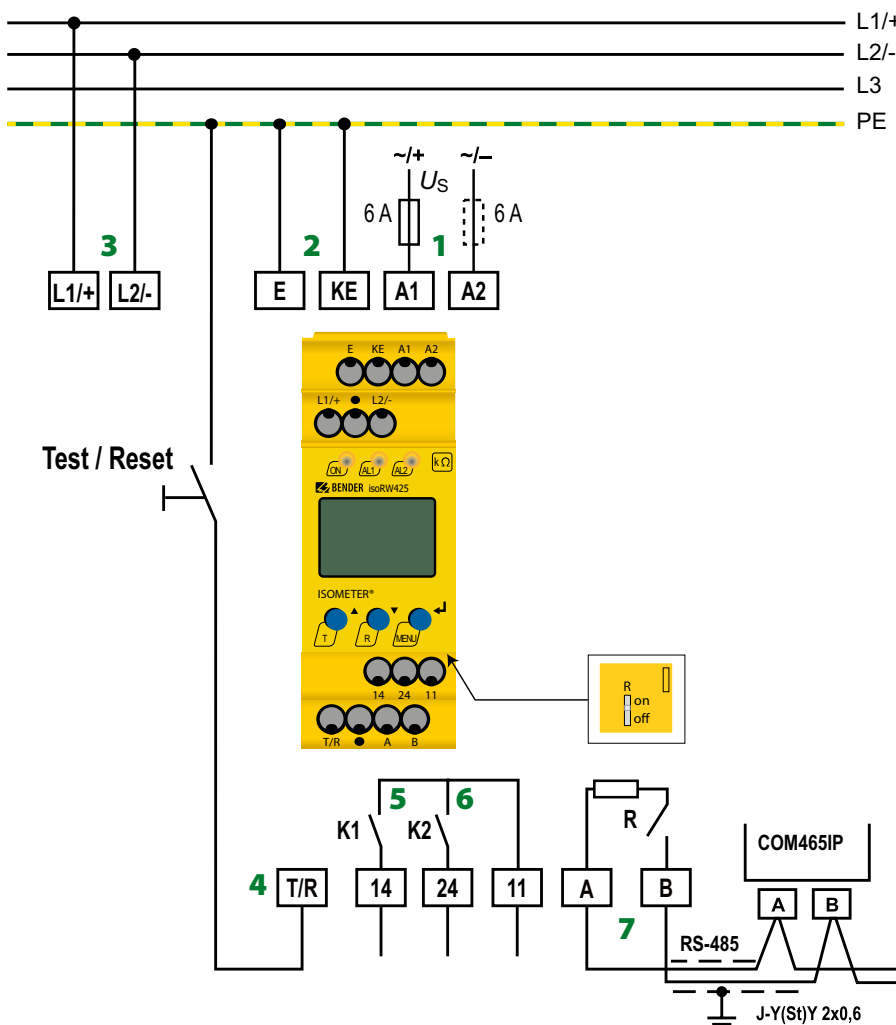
L1/+
L2/-
L3
PE

~/+
$U_S$
~/–
6 A
6 A

3
2
1

L1/+
L2/-
E
KE
A1
A2

E KE A1 A2
L1/+ ● L2/-
ON AL1 AL2 kΩ
BENDER isoRW425
ISOMETER®
T R MENU
14 24 11
T/R ● A B

R
on
off

Test / Reset

5 6
K1 K2
R
COM465IP
4
T/R
14
24
11
A
B
A
B
7
RS-485
J-Y(St)Y 2x0,6